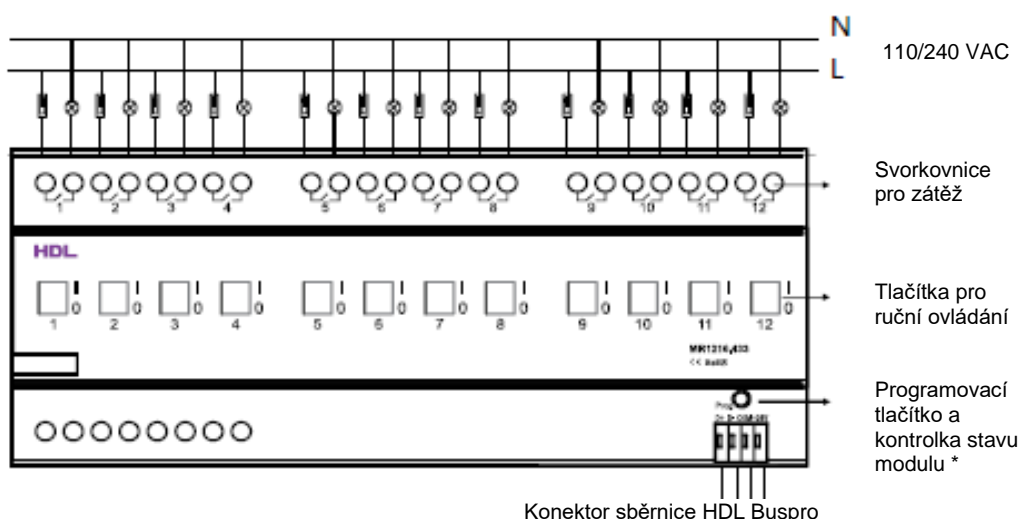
N

L

110/240 VAC

1 2 3 4 5 6 7 8 9 10 11 12

Svorkovnice pro zátěž

HDL

I 0 I 0 I 0 I 0 I 0 I 0 I 0 I 0 I 0 I 0 I 0 I 0

1 2 3 4 5 6 7 8 9 10 11 12

Tlačítka pro ruční ovládání

MR1216.433

Prog.

Programovací tlačítko a kontrolka stavu modulu *

Konektor sběrnice HDL Buspro